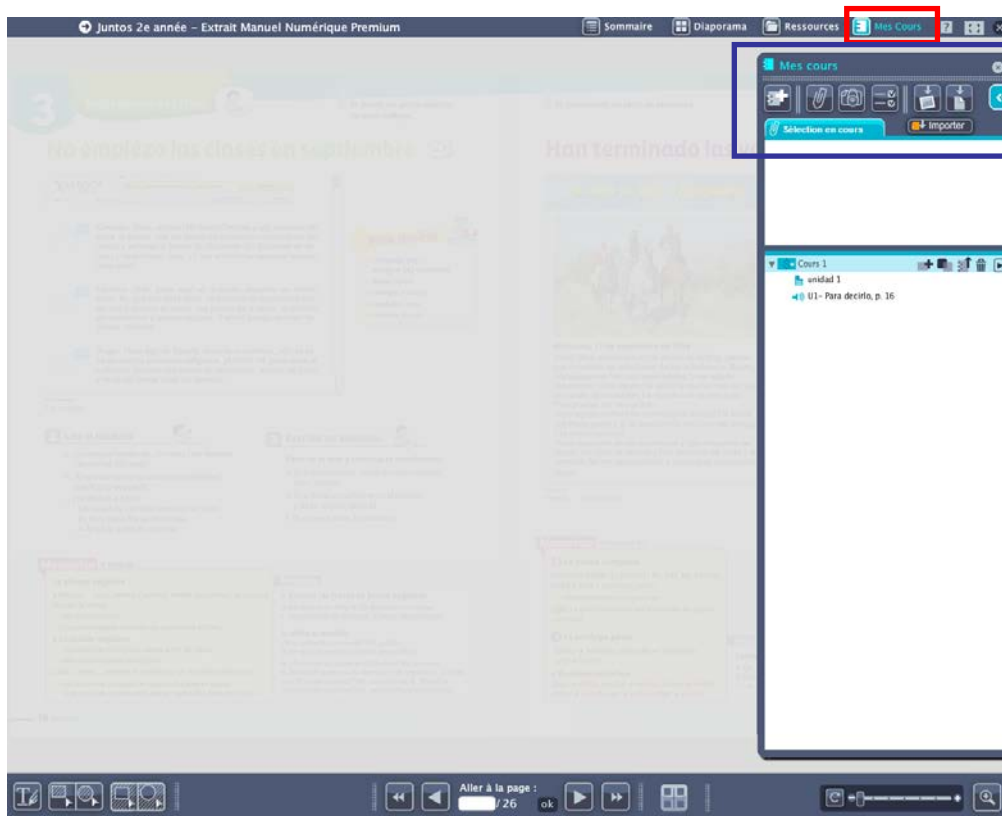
Juntos 2e année – Extrait Manuel Numérique Premium

Sommaire
Diaporama
Ressources
Mes Cours

3

No empiezo las clases en septiembre

Han terminado las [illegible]

Mes cours

Sélection en cours
Importer

Cours 1
unidad 1
U1- Para decirlo, p. 16

Aller à la page :
/26
ok